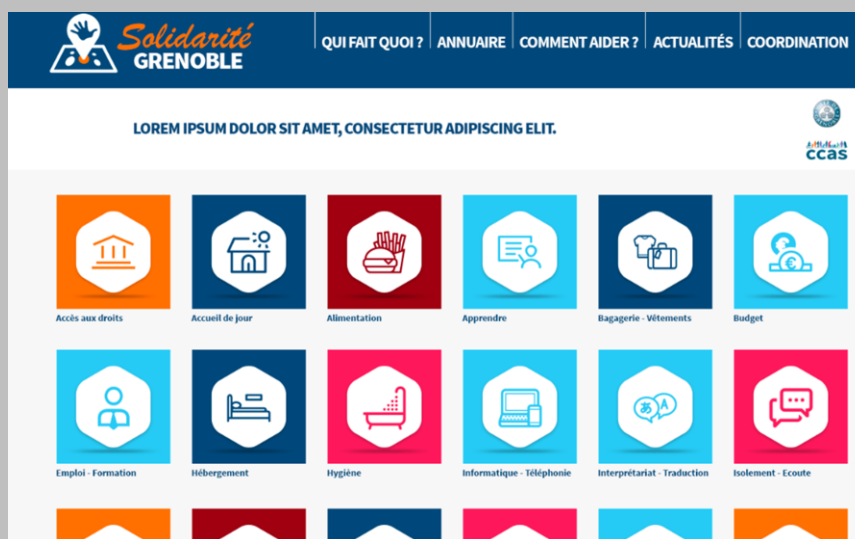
Solidarité GRENOBLE

QUI FAIT QUOI ? ANNUAIRE COMMENT AIDER ? ACTUALITÉS COORDINATION

LOREM IPSUM DOLOR SIT AMET, CONSECTETUR ADIPISCING ELIT.

ccas

Accès aux droits
Accueil de jour
Alimentation
Apprendre
Bagagerie - Vêtements
Budget

Emploi - Formation
Hébergement
Hygiène
Informatique - Téléphonie
Interprétariat - Traduction
Isolement - Ecoute